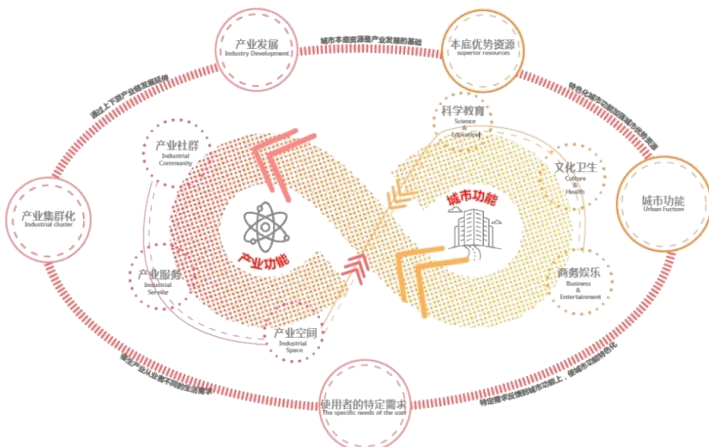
产业发展
Industry Development

城市本底资源是产业发展的基础

本底优势资源
superior resources

通过上下游产业链发展延伸

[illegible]

产业社群
Industrial Community

科学教育
Science & Education

文化卫生
Culture & Health

产业集群化
Industrial cluster

产业功能

城市功能

城市功能
Urban Fuction

产业服务
Industrial Service

商务娱乐
Business & Entertainment

产业空间
Industrial Space

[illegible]

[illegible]

使用者的特定需求
The specific needs of the user